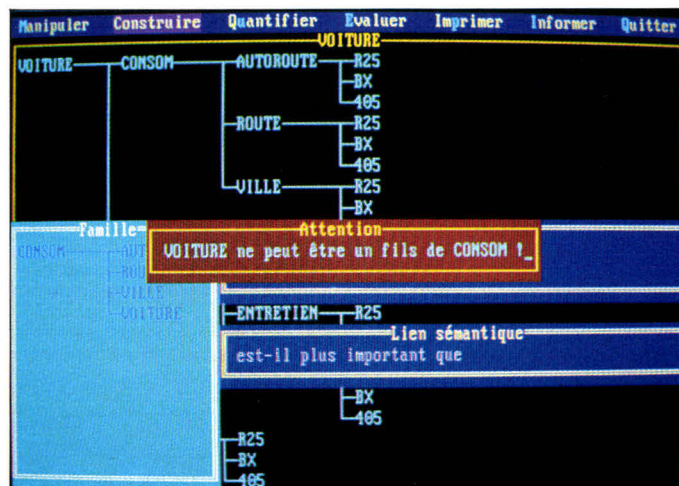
Manipuler Construire Quantifier Evaluer Imprimer Informer Quitter

VOITURE

VOITURE CONSOM AUTOROUTE R25
BX
405
ROUTE R25
BX
405
VILLE R25
BX

Famille
CONSOM AUT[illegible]
ROU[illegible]
VILLE
VOITURE

Attention
VOITURE ne peut être un fils de CONSOM !_

ENTRETIEN R25

Lien sémantique
est-il plus important que

BX
405
R25
BX
405